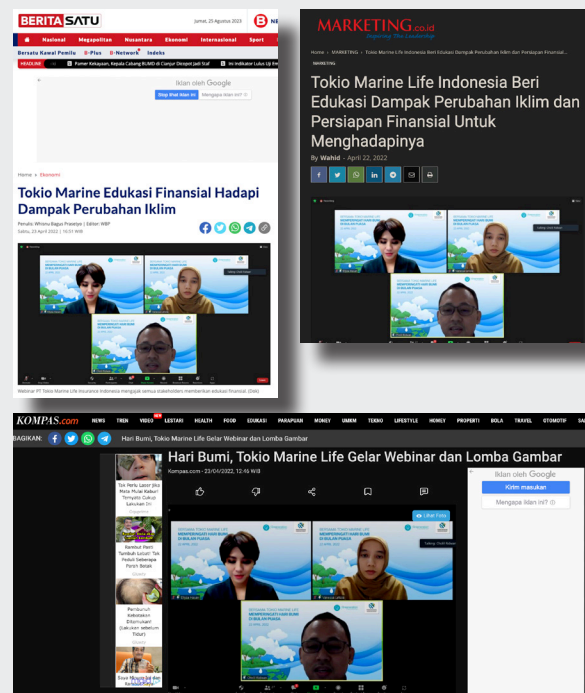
BERITASATU

Jumat, 25 Agustus 2023

Nasional Megapolitan Nusantara Ekonomi Internasional Sport

Bersatu Kawal Pemilu B-Pilu B-Network Indeks

HEADLINE

Iklan oleh Google

Stop lihat iklan ini Mengapa iklan ini?

Home > Ekonomi

Tokio Marine Edukasi Finansial Hadapi Dampak Perubahan Iklim

Penulis: Whisnu Bagus Prasetyo | Editor: WBP

Sabtu, 23 April 2022 | 10:31 WIB

Webinar PT Tokio Marine Life Insurance Indonesia mengajak semua stakeholders memberikan edukasi finansial. (Dok)

MARKETING.co.id

Home > MARKETING > Tokio Marine Life Indonesia Beri Edukasi Dampak Perubahan Iklim dan Persiapan Finansial...

MARKETING

Tokio Marine Life Indonesia Beri Edukasi Dampak Perubahan Iklim dan Persiapan Finansial Untuk Menghadapinya

By Wahid - April 22, 2022

KOMPAS.com NEWS TREN VIDEO LESTARI HEALTH FOOD EDUKASI PARAPUAN MONEY UMKM TEKNO LIFESTYLE HOMEY PROPERTI BOLA TRAVEL OTOMOTIF

BAGIKAN:

Hari Bumi, Tokio Marine Life Gelar Webinar dan Lomba Gambar

Hari Bumi, Tokio Marine Life Gelar Webinar dan Lomba Gambar

Kompas.com - 23/04/2022, 12:46 WIB

Iklan oleh Google

Kirim masukan

Mengapa iklan ini?

BERSAMA TOKIO MARINE LIFE MEMPERINGATI HARI BUMI DI BULAN PUASA